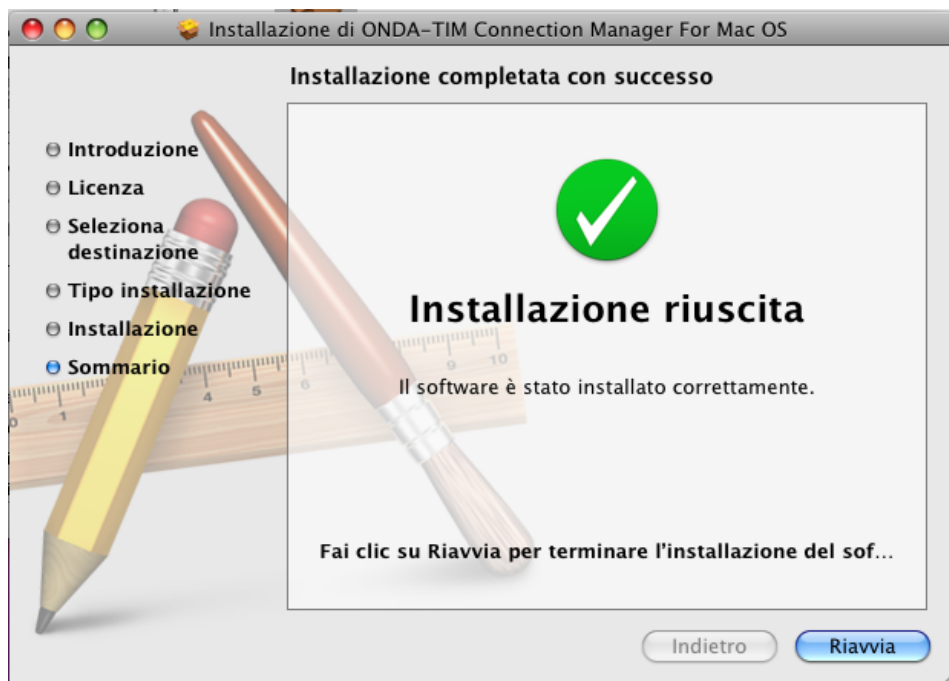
Installazione di ONDA-TIM Connection Manager For Mac OS

Installazione completata con successo

Introduzione
Licenza
Seleziona destinazione
Tipo installazione
Installazione
Sommario

Installazione riuscita

Il software è stato installato correttamente.

Fai clic su Riavvia per terminare l'installazione del sof...

Indietro
Riavvia